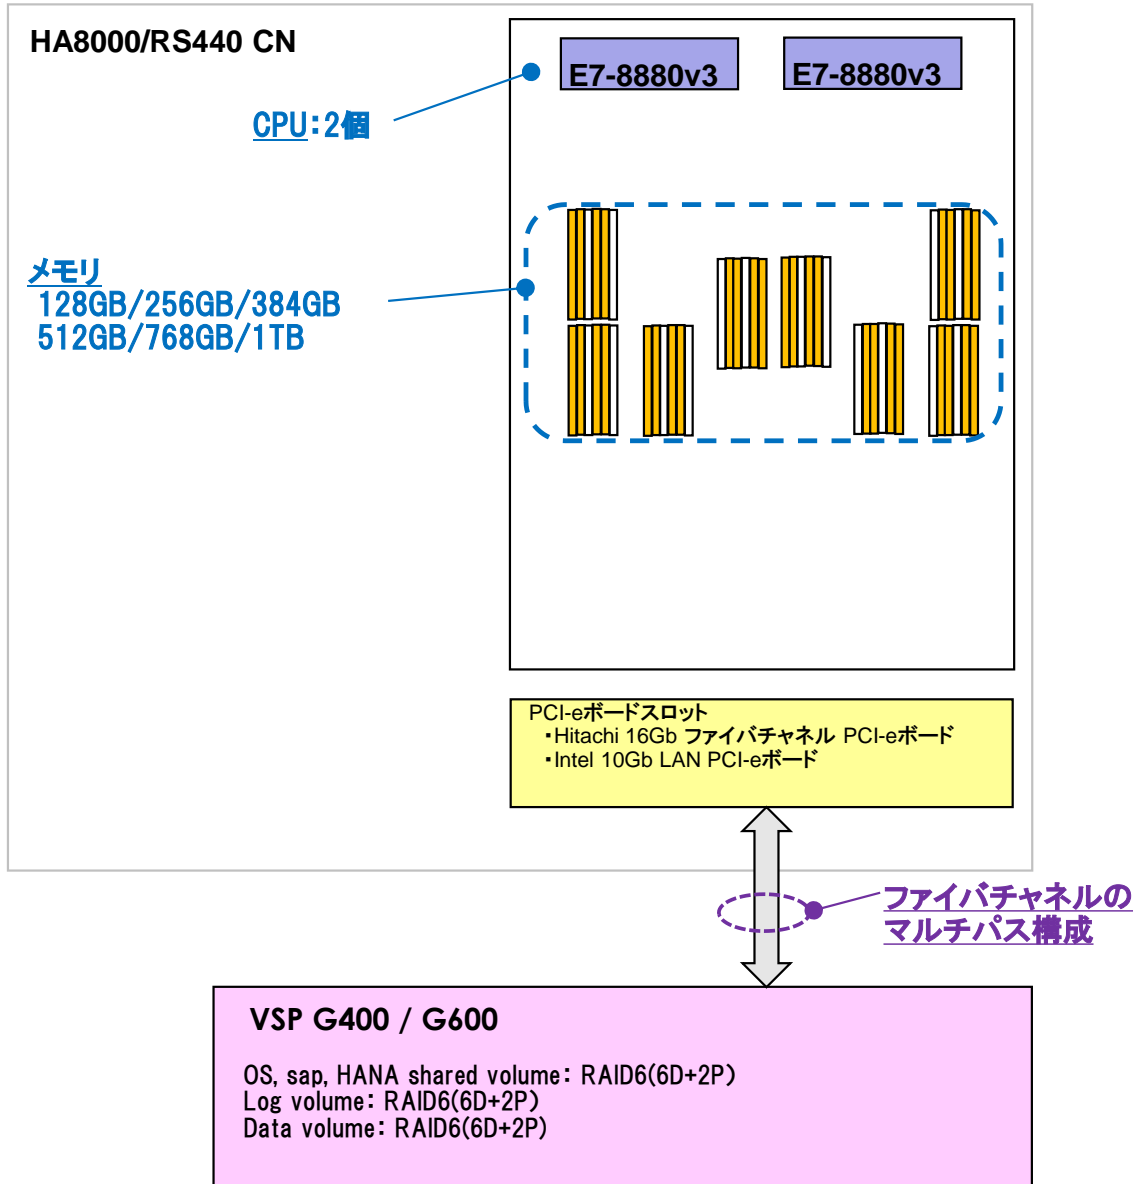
HA8000/RS440 CN

E7-8880v3

E7-8880v3

CPU:2個

メモリ
128GB/256GB/384GB
512GB/768GB/1TB

PCI-eボードスロット
・Hitachi 16Gb ファイバチャネル PCI-eボード
・Intel 10Gb LAN PCI-eボード

ファイバチャネルの
マルチパス構成

VSP G400 / G600

OS, sap, HANA shared volume: RAID6(6D+2P)
Log volume: RAID6(6D+2P)
Data volume: RAID6(6D+2P)